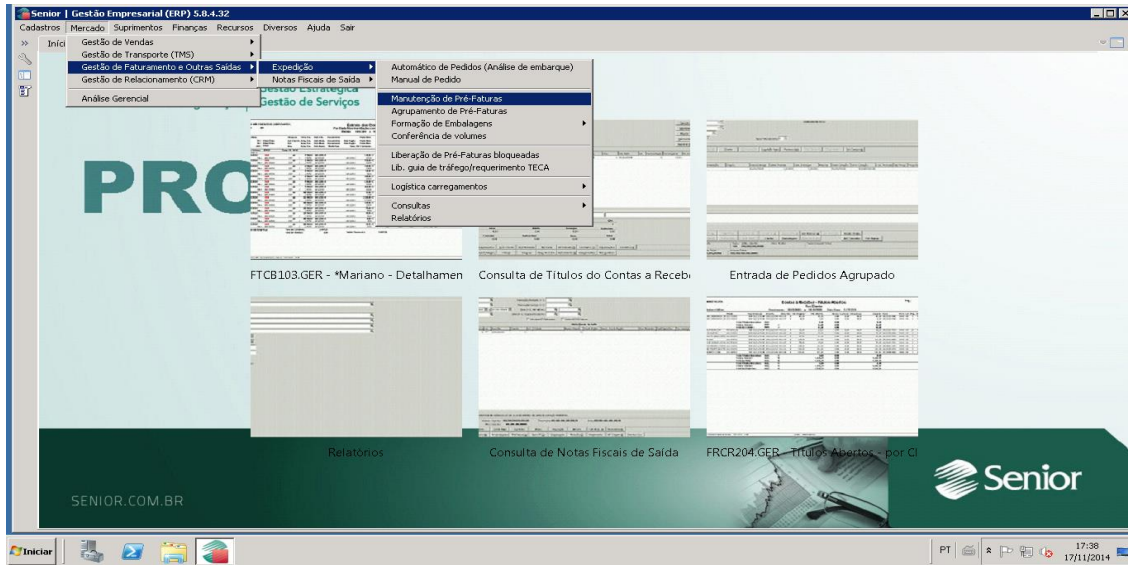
Senior | Gestão Empresarial (ERP) 5.8.4.32

Cadastros Mercado Suprimentos Finanças Recursos Diversos Ajuda Sair

Iníci

Gestão de Vendas
Gestão de Transporte (TMS)
Gestão de Faturamento e Outras Saídas
Gestão de Relacionamento (CRM)
Análise Gerencial

Expedição
Notas Fiscais de Saída

Automático de Pedidos (Análise de embarque)
Manual de Pedido
Manutenção de Pré-Faturas
Agrupamento de Pré-Faturas
Formação de Embalagens
Conferência de volumes
Liberação de Pré-Faturas bloqueadas
Lib. guia de tráfego/requerimento TECA
Logística carregamentos
Consultas
Relatórios

Gestão Estratégica
Gestão de Serviços

PRO

FTCB103.GER - *Mariano - Detalhamen

Consulta de Títulos do Contas a Receb

Entrada de Pedidos Agrupado

Relatórios

Consulta de Notas Fiscais de Saída

FRCR204.GER - Títulos Abertos - por Cl

Senior

SENIOR.COM.BR

Iniciar

PT

17:38
17/11/2014